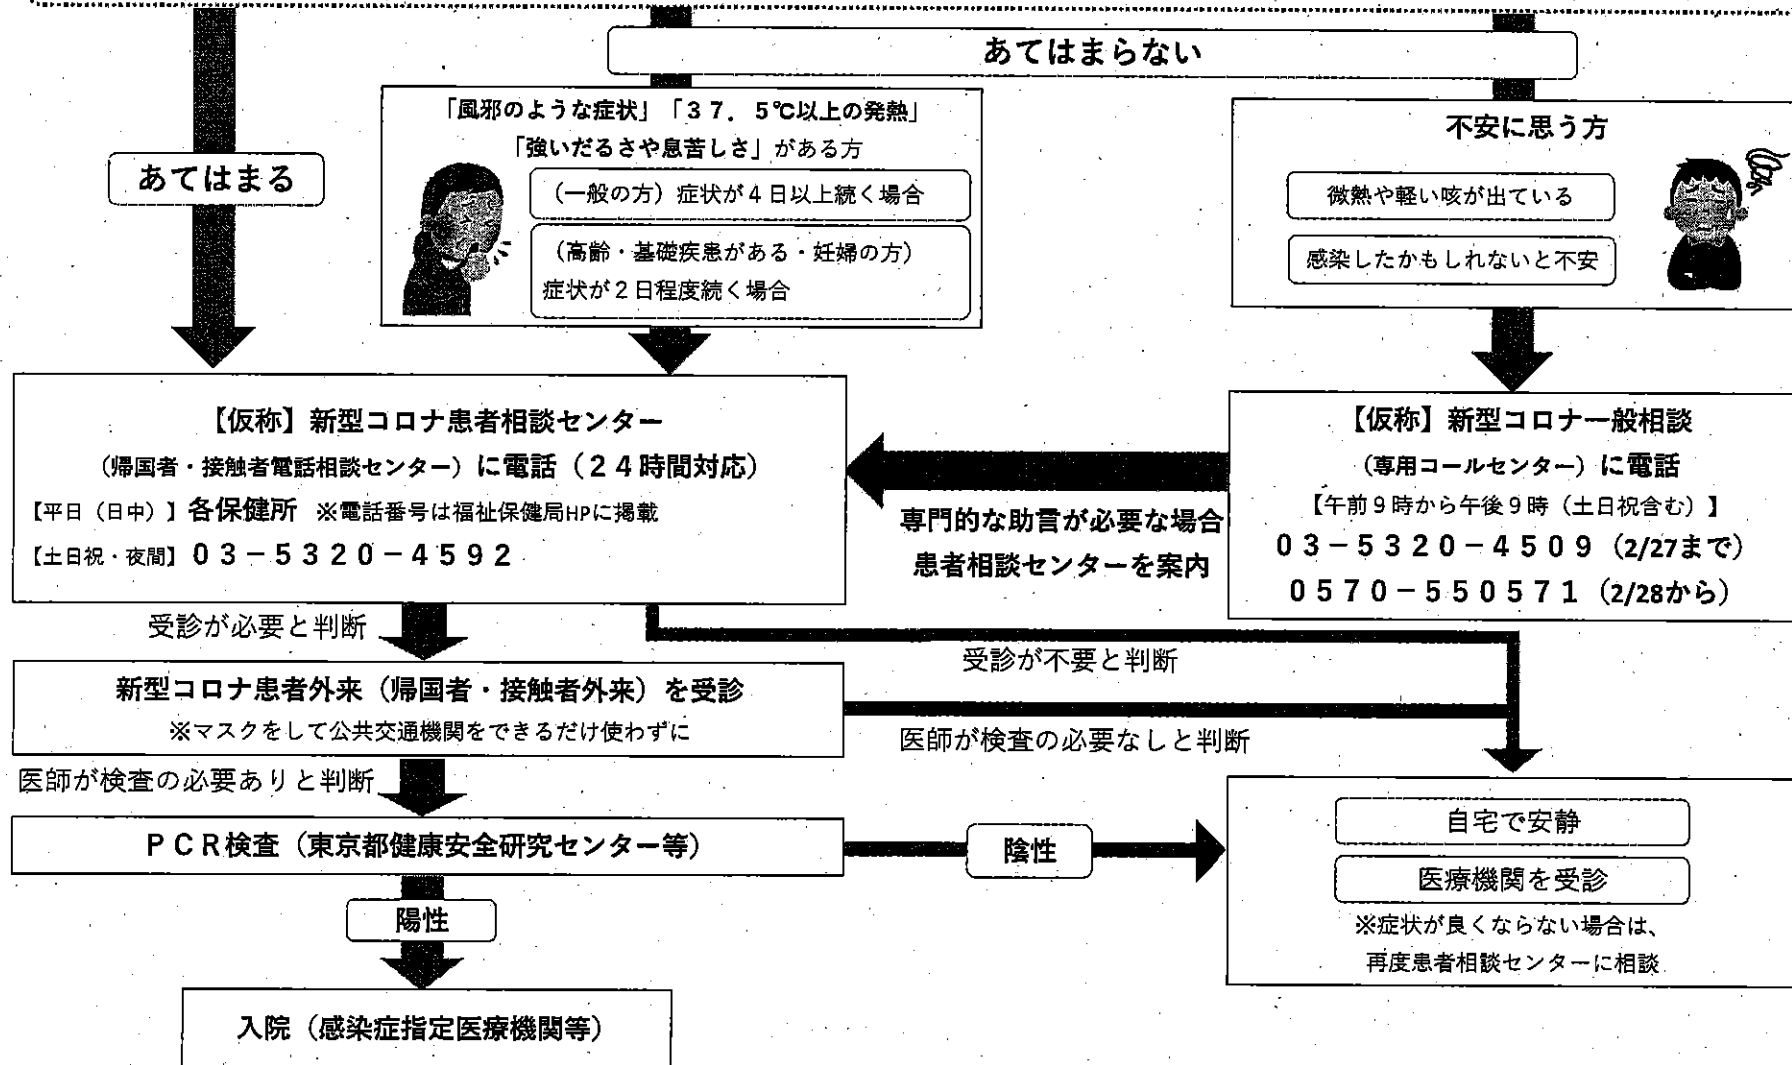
あてはまらない

あてはまる

「風邪のような症状」「３７．５℃以上の発熱」
「強いだるさや息苦しさ」がある方

（一般の方）症状が４日以上続く場合

（高齢・基礎疾患がある・妊婦の方）
症状が２日程度続く場合

不安に思う方

微熱や軽い咳が出ている

感染したかもしれないと不安

【仮称】新型コロナ患者相談センター
（帰国者・接触者電話相談センター）に電話（２４時間対応）
【平日（日中）】各保健所　※電話番号は福祉保健局HPに掲載
【土日祝・夜間】０３－５３２０－４５９２

専門的な助言が必要な場合
患者相談センターを案内

【仮称】新型コロナ一般相談
（専用コールセンター）に電話
【午前９時から午後９時（土日祝含む）】
０３－５３２０－４５０９（2/27まで）
０５７０－５５０５７１（2/28から）

受診が必要と判断

受診が不要と判断

新型コロナ患者外来（帰国者・接触者外来）を受診
※マスクをして公共交通機関をできるだけ使わずに

医師が検査の必要なしと判断

医師が検査の必要ありと判断

ＰＣＲ検査（東京都健康安全研究センター等）

陰性

自宅で安静

医療機関を受診

※症状が良くならない場合は、
再度患者相談センターに相談

陽性

入院（感染症指定医療機関等）